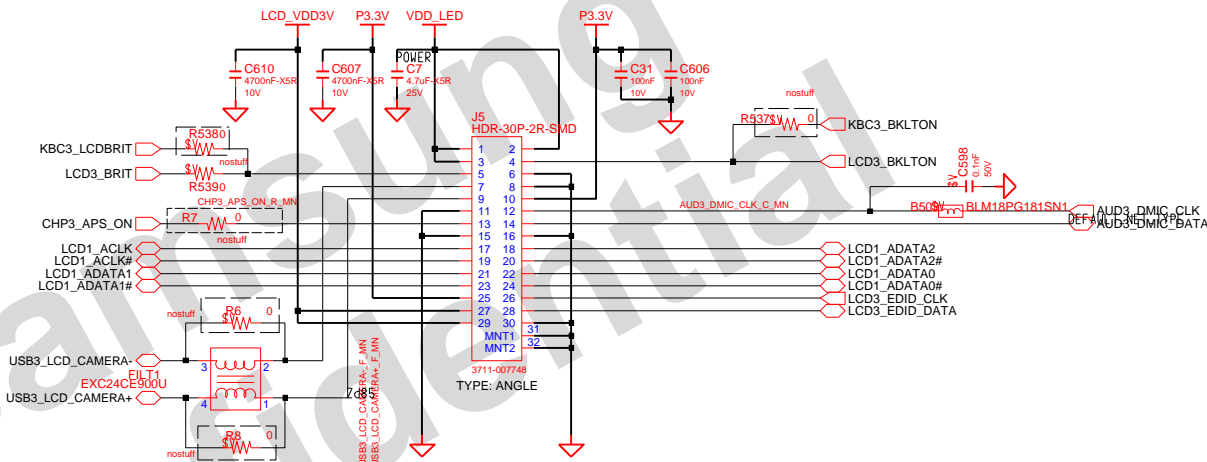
LCD_VDD3V P3.3V VDD_LED P3.3V

C610 4700nF-X5R 10V
C607 4700nF-X5R 10V
POWER
C7 4.7uF-X5R 25V
C31 100nF 10V
C606 100nF 10V

nostuff
R5379 0
KBC3_BKLTON

R5380
KBC3_LCDBRIT
nostuff
LCD3_BRIT
R5390

J5
HDR-30P-2R-SMD

LCD3_BKLTON

C598 0.1nF 50V

CHP3_APS_ON_R_MN
CHP3_APS_ON
R7 0
nostuff

AUD3_DMIC_CLK_C_MN
B509 BLM18PG181SN1
AUD3_DMIC_CLK
AUD3_DMIC_DATA

1 2
3 4
5 6
7 8
9 10
11 12
13 14
15 16
17 18
19 20
21 22
23 24
25 26
27 28
29 30
MNT1 31
MNT2 32

LCD1_ACLK
LCD1_ACLK#
LCD1_ADATA1
LCD1_ADATA1#
LCD1_ADATA2
LCD1_ADATA2#
LCD1_ADATA0
LCD1_ADATA0#
LCD3_EDID_CLK
LCD3_EDID_DATA

nostuff
R6 0

USB3_LCD_CAMERA-
3 2
FILT1
EXC24CE900U
USB3_LCD_CAMERA+
4 1

USB3_LCD_CAMERA-_F_MN
USB3_LCD_CAMERA+_F_MN

3711-007748
TYPE: ANGLE

R8 0
nostuff